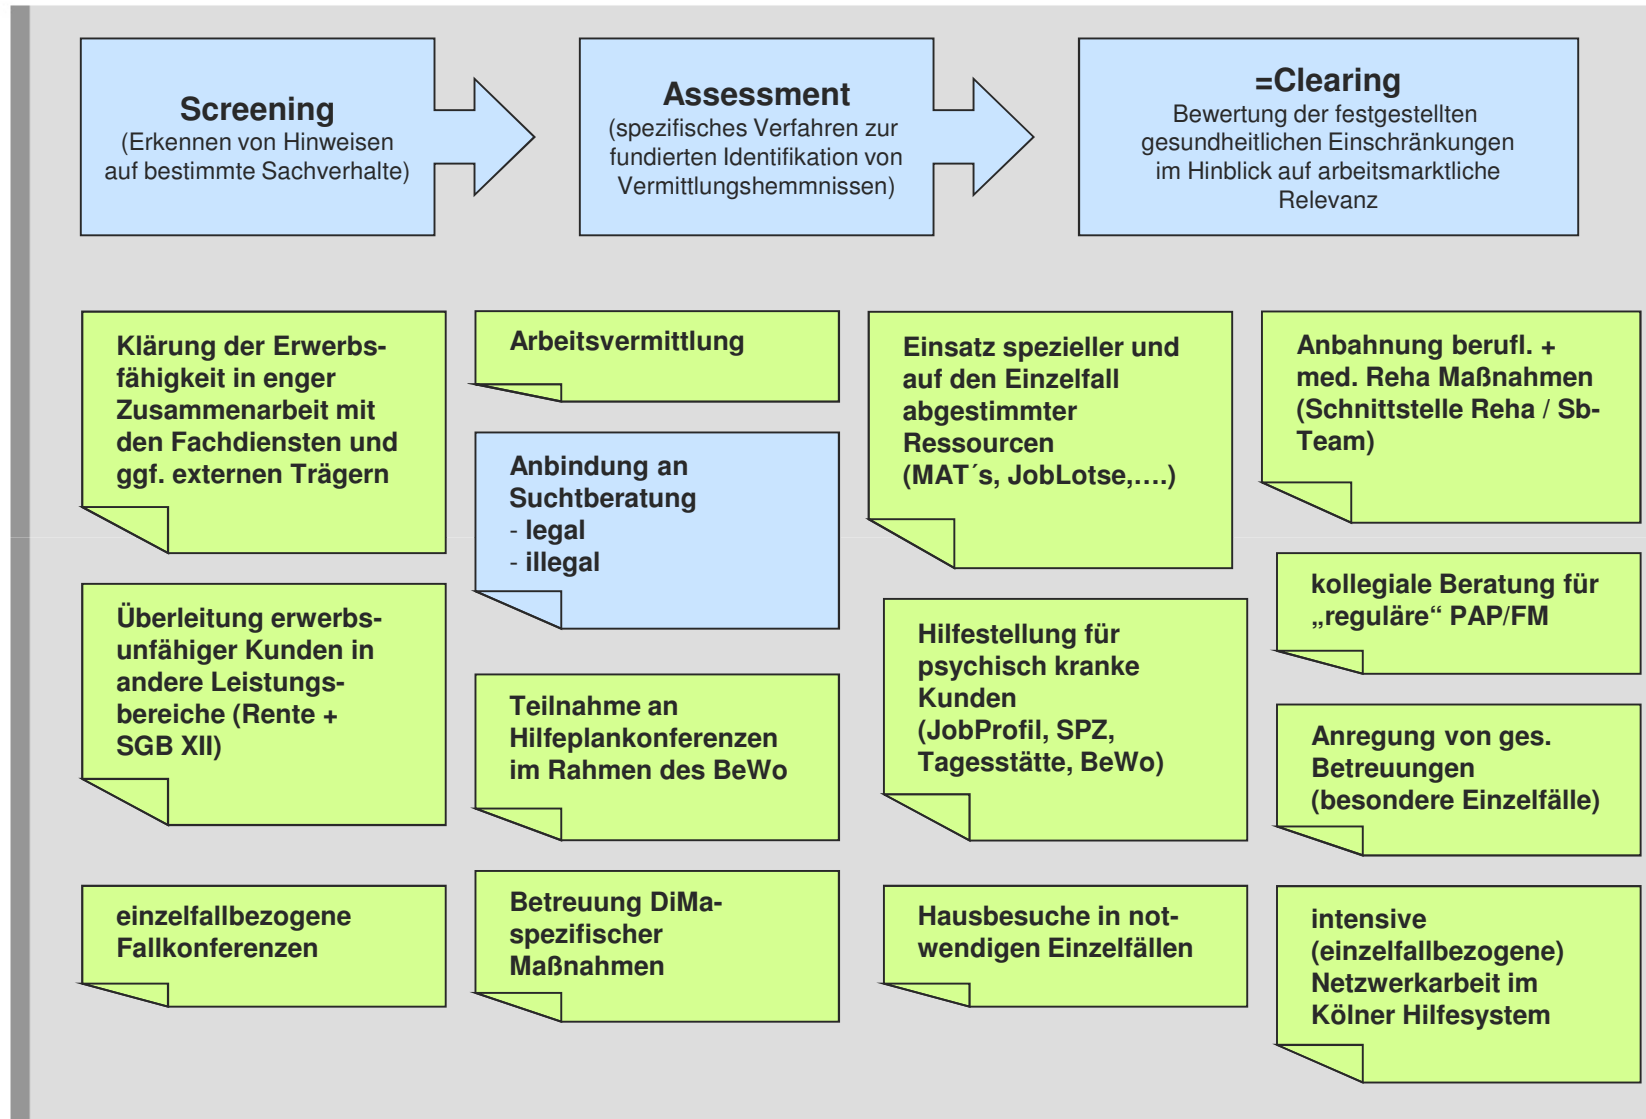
Screening
(Erkennen von Hinweisen auf bestimmte Sachverhalte)

Assessment
(spezifisches Verfahren zur fundierten Identifikation von Vermittlungshemmnissen)

=Clearing
Bewertung der festgestellten gesundheitlichen Einschränkungen im Hinblick auf arbeitsmarktliche Relevanz

Klärung der Erwerbsfähigkeit in enger Zusammenarbeit mit den Fachdiensten und ggf. externen Trägern

Überleitung erwerbsunfähiger Kunden in andere Leistungsbereiche (Rente + SGB XII)

einzelfallbezogene Fallkonferenzen

Arbeitsvermittlung

Anbindung an Suchtberatung
- legal
- illegal

Teilnahme an Hilfeplankonferenzen im Rahmen des BeWo

Betreuung DiMa-spezifischer Maßnahmen

Einsatz spezieller und auf den Einzelfall abgestimmter Ressourcen (MAT´s, JobLotse,….)

Hilfestellung für psychisch kranke Kunden (JobProfil, SPZ, Tagesstätte, BeWo)

Hausbesuche in notwendigen Einzelfällen

Anbahnung berufl. + med. Reha Maßnahmen (Schnittstelle Reha / Sb-Team)

kollegiale Beratung für „reguläre“ PAP/FM

Anregung von ges. Betreuungen (besondere Einzelfälle)

intensive (einzelfallbezogene) Netzwerkarbeit im Kölner Hilfesystem